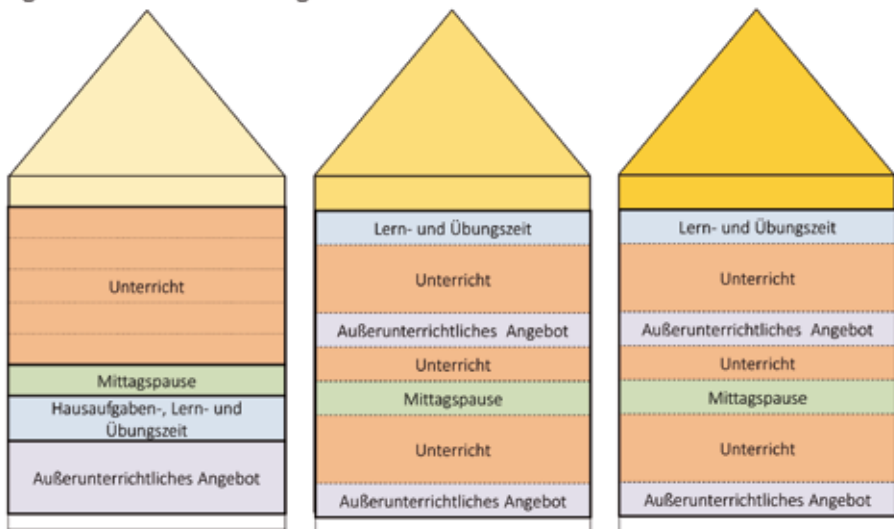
Unterricht

Mittagspause

Hausaufgaben-, Lern- und Übungszeit

Außerunterrichtliches Angebot

Lern- und Übungszeit

Unterricht

Außerunterrichtliches Angebot

Unterricht

Mittagspause

Unterricht

Außerunterrichtliches Angebot

Lern- und Übungszeit

Unterricht

Außerunterrichtliches Angebot

Unterricht

Mittagspause

Unterricht

Außerunterrichtliches Angebot